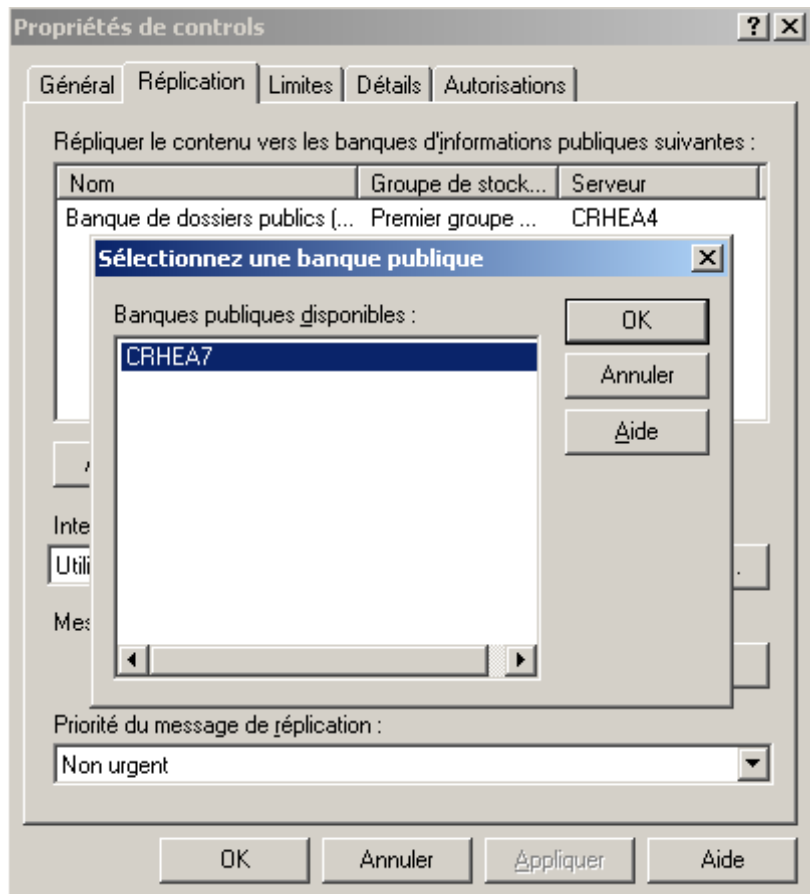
Propriétés de controls
?
×
Général
Réplication
Limites
Détails
Autorisations
Répliquer le contenu vers les banques d'informations publiques suivantes :

| Nom | Groupe de stock... | Serveur |
|---|---|---|
| Banque de dossiers publics (... | Premier groupe ... | CRHEA4 |

Sélectionnez une banque publique
×
Banques publiques disponibles :
CRHEA7
OK
Annuler
Aide
A
Inte
Utili
Mes
Priorité du message de réplication :
Non urgent
OK
Annuler
Appliquer
Aide